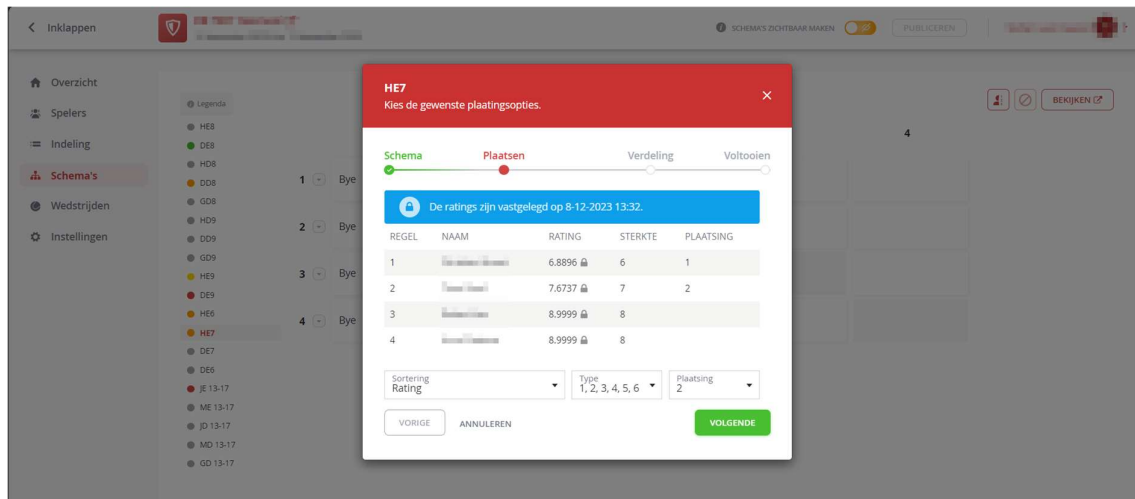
< Inklappen

SCHEMA'S ZICHTBAAR MAKEN PUBLICEREN

Overzicht
Spelers
Indeling
Schema's
Wedstrijden
Instellingen

Legenda
HE8
DE8
HD8
DD8
GD8
HD9
DD9
GD9
HE9
DE9
HE6
HE7
DE7
DE6
JE 13-17
ME 13-17
JD 13-17
MD 13-17
GD 13-17

1 Bye
2 Bye
3 Bye
4 Bye

BEKIJKEN

4

HE7
Kies de gewenste plaatsingsopties.

Schema Plaatsen Verdeling Voltooien

De ratings zijn vastgelegd op 8-12-2023 13:32.

| REGEL | NAAM | RATING | STERKTE | PLAATSING |
|---|---|---|---|---|
| 1 | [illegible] | 6.8896 | 6 | 1 |
| 2 | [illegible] | 7.6737 | 7 | 2 |
| 3 | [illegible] | 8.9999 | 8 | |
| 4 | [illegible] | 8.9999 | 8 | |

Sortering
Rating

Type
1, 2, 3, 4, 5, 6

Plaatsing
2

VORIGE ANNULEREN VOLGENDE